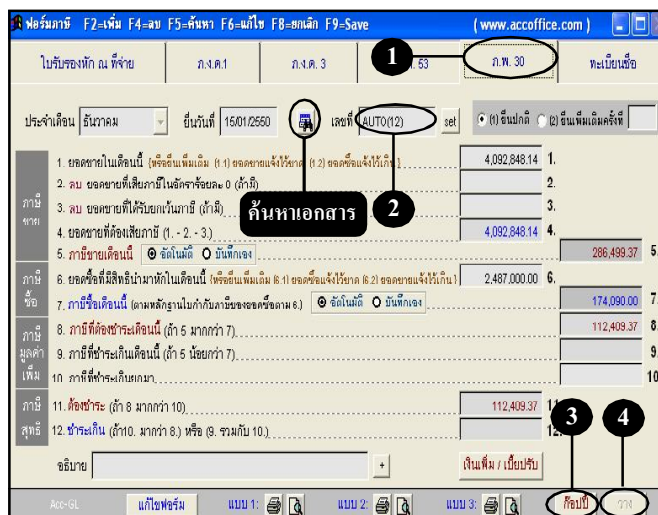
ฟอร์มภาษี F2=เพิ่ม F4=ลบ F5=ค้นหา F6=แก้ไข F8=ยกเลิก F9=Save (www.accoffice.com)

ใบรับรองหัก ณ ที่จ่าย ภ.ง.ด.1 ภ.ง.ด. 3 1 53 ภ.พ. 30 ทะเบียนชื่อ

ประจำเดือน ธันวาคม ยื่นวันที่ 15/01/2550 เลขที่ AUTO(12) set (1) ยื่นปกติ (2) ยื่นเพิ่มเติมครั้งที่

ภาษีขาย
1. ยอดขายในเดือนนี้ (หรือยื่นเพิ่มเติม (1.1) ยอดขายแจ้งไว้ขาด (1.2) ยอดขายแจ้งไว้เกิน) 4,092,848.14 1.
2. ลบ ยอดขายที่เสียภาษีในอัตราร้อยละ 0 (ถ้ามี) 2.
3. ลบ ยอดขายที่ได้รับยกเว้นภาษี (ถ้ามี) 3.
4. ยอดขายที่ต้องเสียภาษี (1. - 2. - 3.) 4,092,848.14 4.
5. ภาษีขายเดือนนี้ อัตโนมัติ บันทึกเอง 286,499.37 5.

ค้นหาเอกสาร 2

ภาษีซื้อ
6. ยอดซื้อที่มีสิทธินำมาหักในเดือนนี้ (หรือยื่นเพิ่มเติม (6.1) ยอดซื้อแจ้งไว้ขาด (6.2) ยอดซื้อแจ้งไว้เกิน) 2,487,000.00 6.
7. ภาษีซื้อเดือนนี้ (ตามหลักฐานในกำกับภาษีของยอดซื้อตาม 6.) อัตโนมัติ บันทึกเอง 174,090.00 7.

ภาษีมูลค่าเพิ่ม
8. ภาษีที่ต้องชำระเดือนนี้ (ถ้า 5 มากกว่า 7) 112,409.37 8.
9. ภาษีที่ชำระเกินเดือนนี้ (ถ้า 5 น้อยกว่า 7) 9.
10. ภาษีที่ชำระเกินยกมา 10.

ภาษีสุทธิ
11. ต้องชำระ (ถ้า 8 มากกว่า 10) 112,409.37 11.
12. ชำระเกิน (ถ้า10. มากกว่า 8.) หรือ (9. รวมกับ 10.) 12.

อธิบาย + เงินเพิ่ม / เบี้ยปรับ

Acc-GL แก้ไขฟอร์ม แบบ 1: แบบ 2: แบบ 3: 3 ก๊อปปี้ 4 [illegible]

1